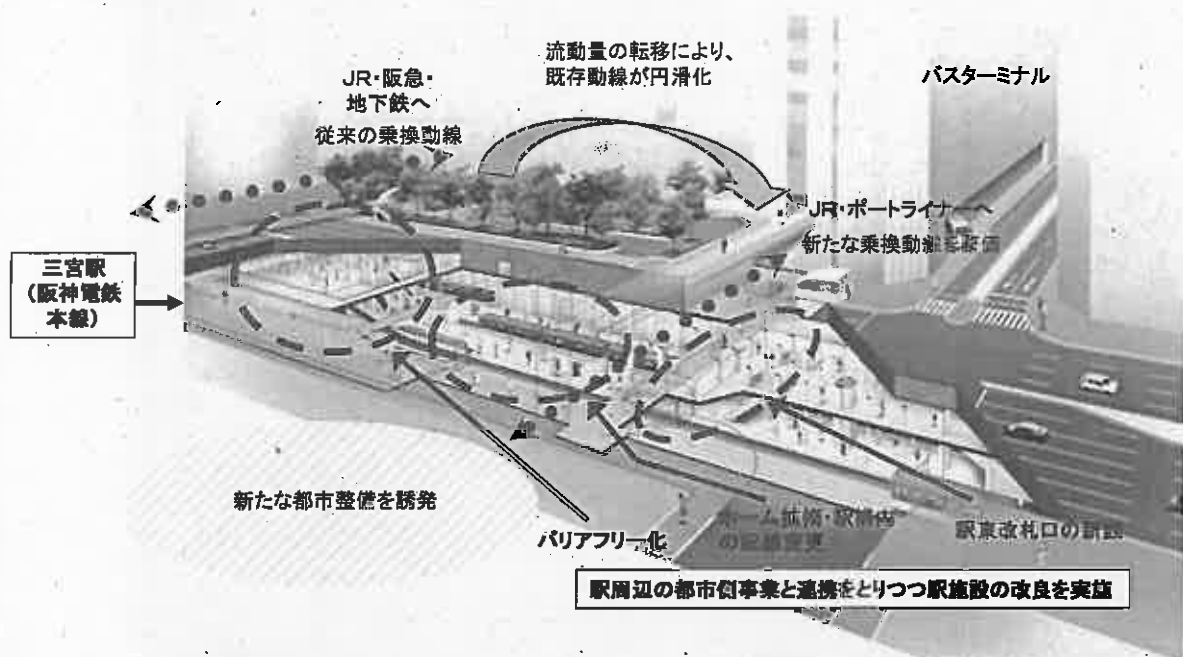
流動量の転移により、
既存動線が円滑化

JR・阪急・
地下鉄へ
従来の乗換動線

バスターミナル

JR・ポートライナーへ
新たな乗換動線を形成

三宮駅
(阪神電鉄
本線)

新たな都市整備を誘発

バリアフリー化

ホーム拡幅・駅構内
の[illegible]

駅東改札口の新設

駅周辺の都市側事業と連携をとりつつ駅施設の改良を実施